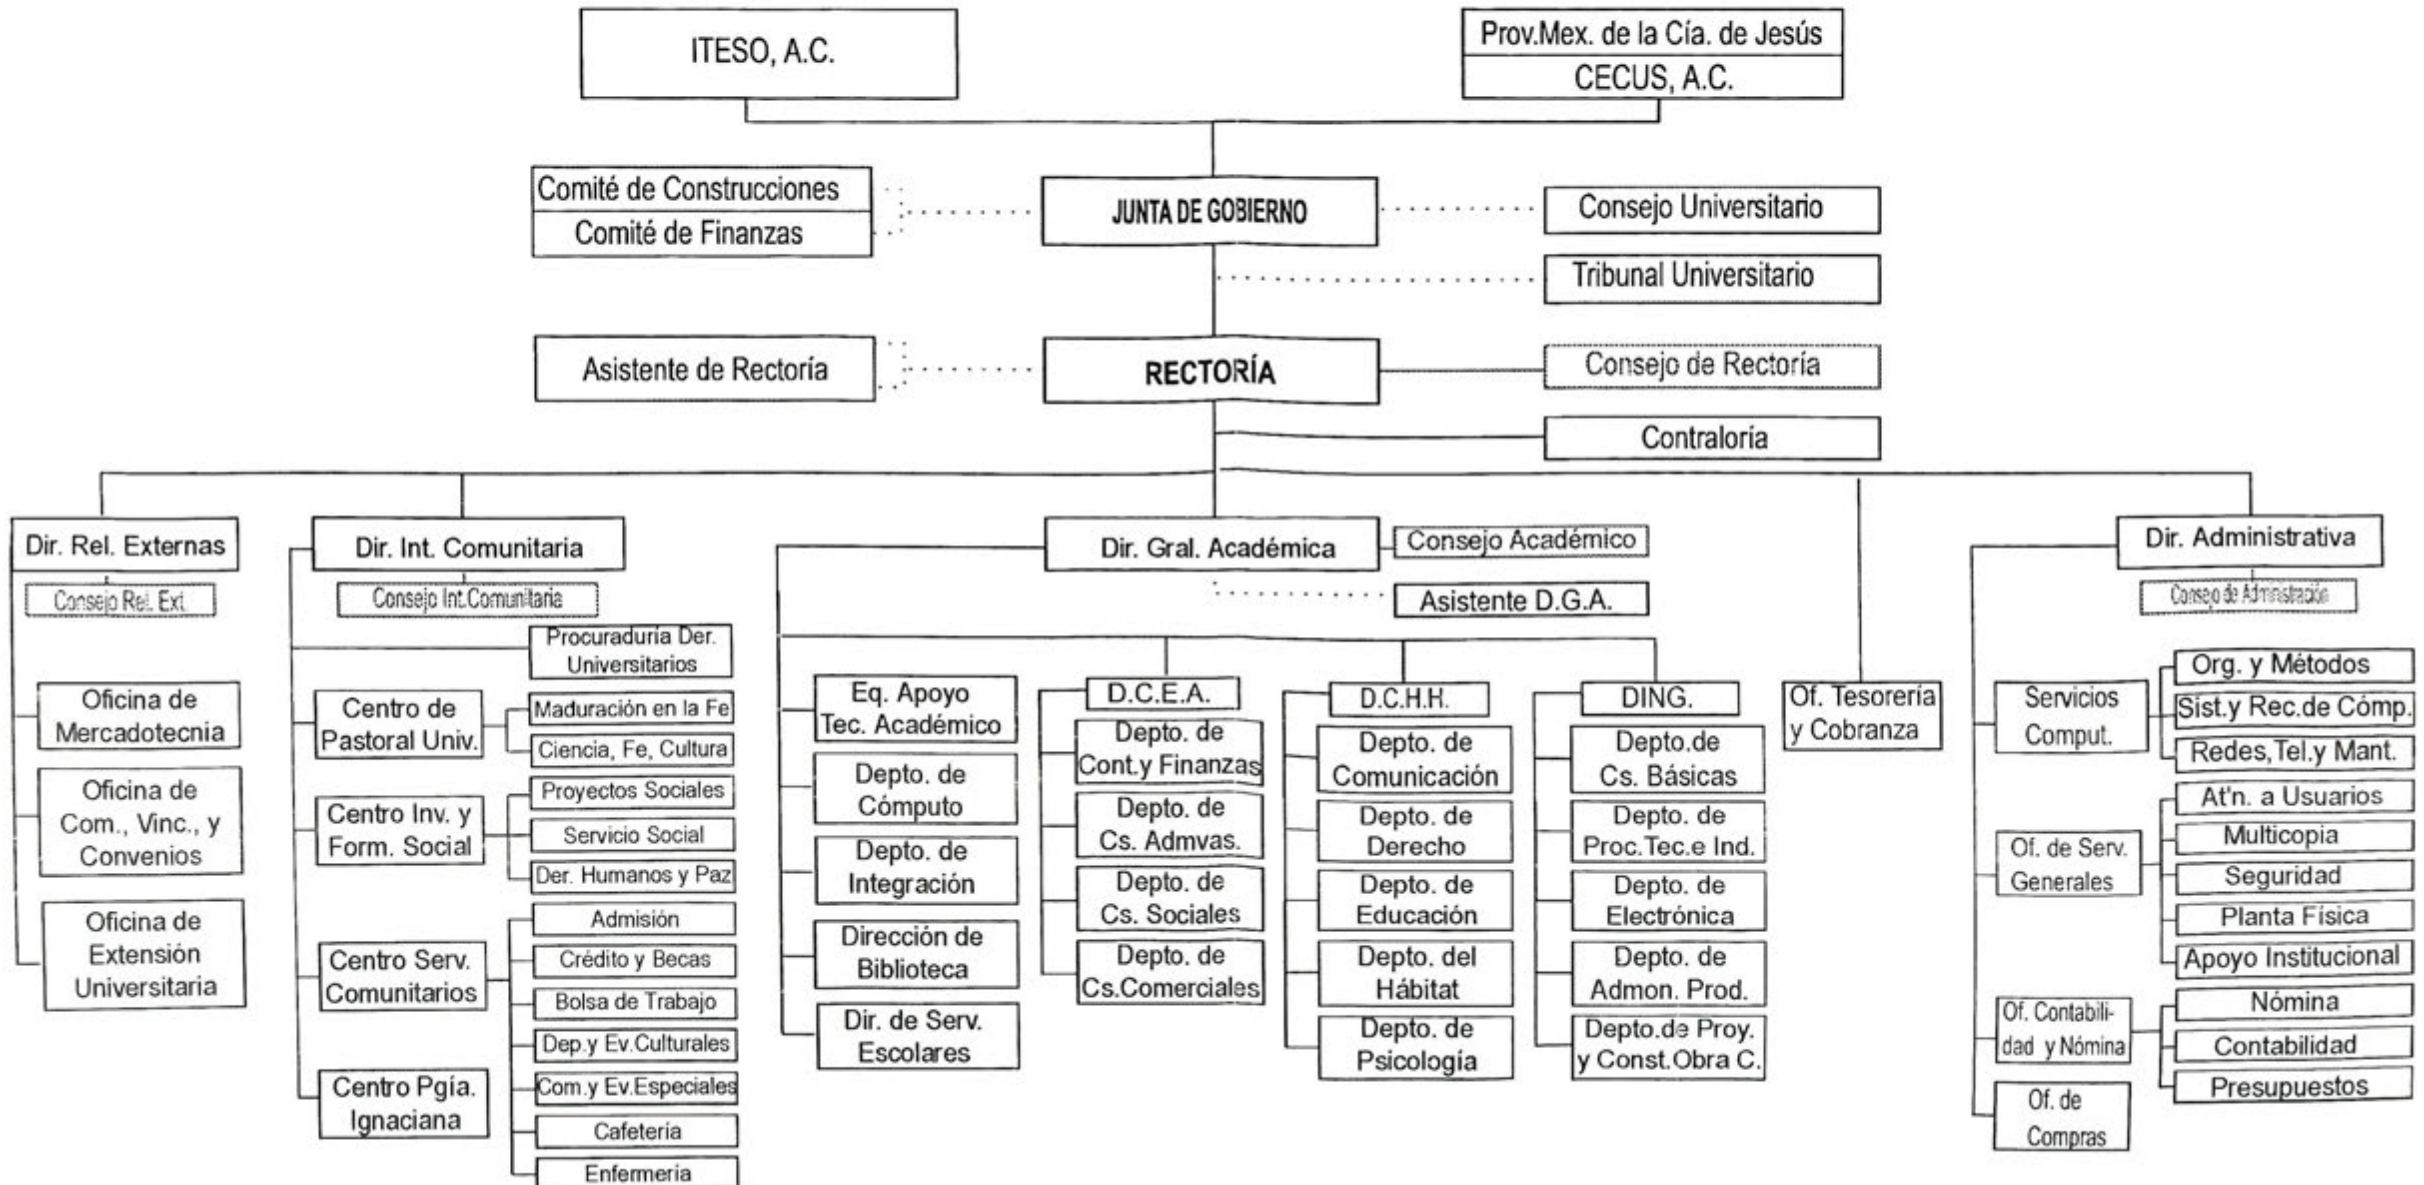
ITESO, A.C.

Prov.Mex. de la Cía. de Jesús
CECUS, A.C.

Comité de Construcciones
Comité de Finanzas

JUNTA DE GOBIERNO

Consejo Universitario

Tribunal Universitario

Asistente de Rectoría

RECTORÍA

Consejo de Rectoría

Contraloría

Dir. Rel. Externas
Consejo Rel. Ext.
Oficina de Mercadotecnia
Oficina de Com., Vinc., y Convenios
Oficina de Extensión Universitaria

Dir. Int. Comunitaria
Consejo Int.Comunitaria
Procuraduría Der. Universitarios
Centro de Pastoral Univ.
Maduración en la Fe
Ciencia, Fe, Cultura
Centro Inv. y Form. Social
Proyectos Sociales
Servicio Social
Der. Humanos y Paz
Centro Serv. Comunitarios
Admisión
Crédito y Becas
Bolsa de Trabajo
Dep.y Ev.Culturales
Com.y Ev.Especiales
Cafetería
Enfermería
Centro Pgía. Ignaciana

Dir. Gral. Académica
Consejo Académico
Asistente D.G.A.
Eq. Apoyo Tec. Académico
Depto. de Cómputo
Depto. de Integración
Dirección de Biblioteca
Dir. de Serv. Escolares

D.C.E.A.
Depto. de Cont.y Finanzas
Depto. de Cs. Admvas.
Depto. de Cs. Sociales
Depto. de Cs.Comerciales

D.C.H.H.
Depto. de Comunicación
Depto. de Derecho
Depto. de Educación
Depto. del Hábitat
Depto. de Psicología

DING.
Depto.de Cs. Básicas
Depto. de Proc.Tec.e Ind.
Depto. de Electrónica
Depto. de Admon. Prod.
Depto.de Proy. y Const.Obra C.

Of. Tesorería y Cobranza

Dir. Administrativa
Consejo de Administración
Servicios Comput.
Org. y Métodos
Sist.y Rec.de Comp.
Redes,Tel.y Mant.
Of. de Serv. Generales
At'n. a Usuarios
Multicopia
Seguridad
Planta Física
Apoyo Institucional
Of. Contabilidad y Nómina
Nómina
Contabilidad
Presupuestos
Of. de Compras